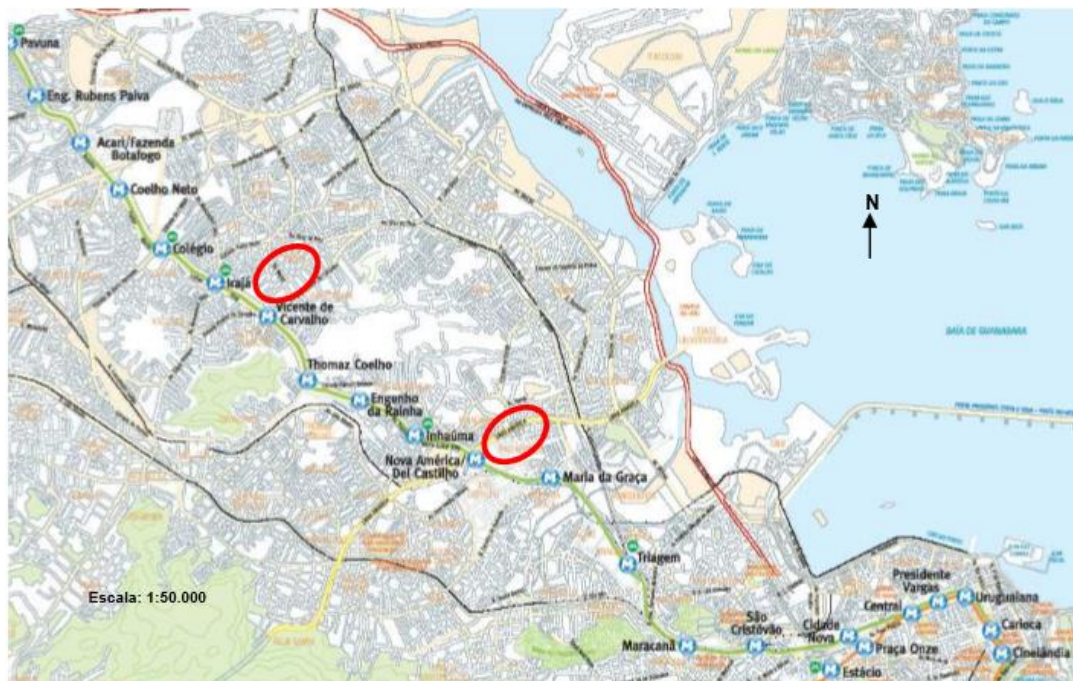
Pavuna
Eng. Rubens Paiva
Acari/Fazenda Botafogo
Coelho Neto
Colégio
Irajá
Vicente de Carvalho
Thomaz Coelho
Engenho da Rainha
Inhaúma
Nova América/ Del Castilho
Maria da Graça
Triagem
N
BAÍA DE GUANABARA
Escala: 1:50.000
Maracanã
São Cristóvão
Cidade Nova
Praça Onze
Estácio
Central
Presidente Vargas
Uruguaiana
Carioca
Cinelândia